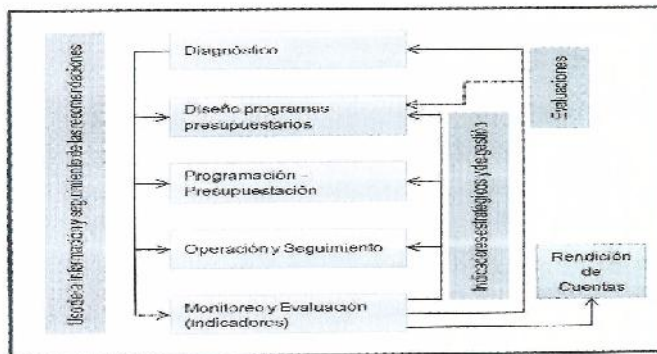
Uso de la información y seguimiento de las recomendaciones

Diagnóstico

Diseño programas presupuestarios

Programación - Presupuestación

Operación y Seguimiento

Monitoreo y Evaluación (indicadores)

Indicadores estratégicos y de gestión

Evaluaciones

Rendición de Cuentas